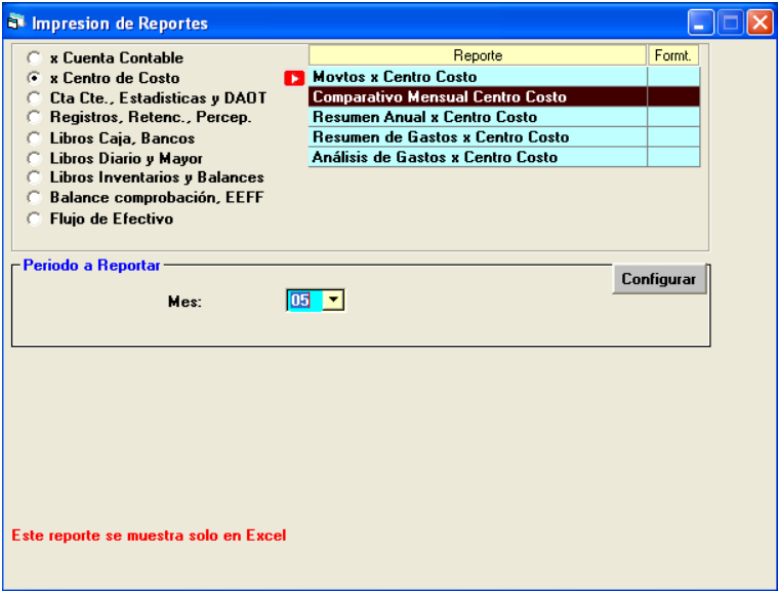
Impresion de Reportes

x Cuenta Contable
x Centro de Costo
Cta Cte., Estadisticas y DAOT
Registros, Retenc., Percep.
Libros Caja, Bancos
Libros Diario y Mayor
Libros Inventarios y Balances
Balance comprobación, EEFF
Flujo de Efectivo

| Reporte | Formt. |
|---|---|
| Movtos x Centro Costo | |
| Comparativo Mensual Centro Costo | |
| Resumen Anual x Centro Costo | |
| Resumen de Gastos x Centro Costo | |
| Análisis de Gastos x Centro Costo | |

Periodo a Reportar
Configurar
Mes: 05

Este reporte se muestra solo en Excel